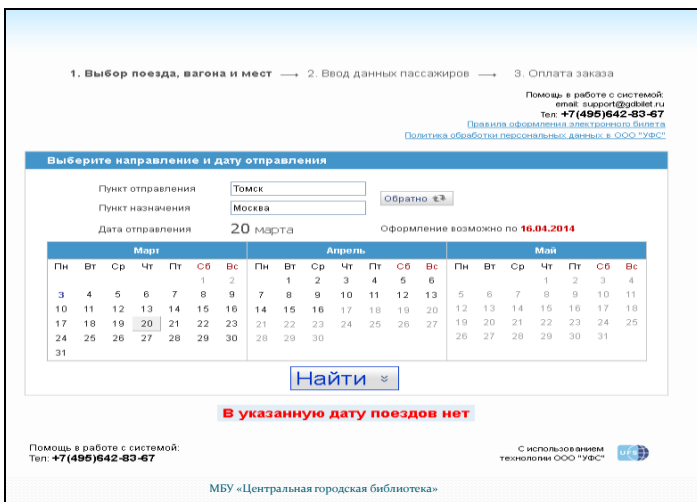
1. Выбор поезда, вагона и мест ⟶ 2. Ввод данных пассажиров ⟶ 3. Оплата заказа

Помощь в работе с системой:
email: support@gdbilet.ru
Тел: +7(495)642-83-67
Правила оформления электронного билета
Политика обработки персональных данных в ООО "УФС"

Выберите направление и дату отправления

Пункт отправления Томск
Пункт назначения Москва
Обратно
Дата отправления 20 марта
Оформление возможно по 16.04.2014

Март

| Пн | Вт | Ср | Чт | Пт | Сб | Вс |
|---|---|---|---|---|---|---|
| | | | | | 1 | 2 |
| 3 | 4 | 5 | 6 | 7 | 8 | 9 |
| 10 | 11 | 12 | 13 | 14 | 15 | 16 |
| 17 | 18 | 19 | 20 | 21 | 22 | 23 |
| 24 | 25 | 26 | 27 | 28 | 29 | 30 |
| 31 | | | | | | |

Апрель

| Пн | Вт | Ср | Чт | Пт | Сб | Вс |
|---|---|---|---|---|---|---|
| | 1 | 2 | 3 | 4 | 5 | 6 |
| 7 | 8 | 9 | 10 | 11 | 12 | 13 |
| 14 | 15 | 16 | 17 | 18 | 19 | 20 |
| 21 | 22 | 23 | 24 | 25 | 26 | 27 |
| 28 | 29 | 30 | | | | |

Май

| Пн | Вт | Ср | Чт | Пт | Сб | Вс |
|---|---|---|---|---|---|---|
| | | | 1 | 2 | 3 | 4 |
| 5 | 6 | 7 | 8 | 9 | 10 | 11 |
| 12 | 13 | 14 | 15 | 16 | 17 | 18 |
| 19 | 20 | 21 | 22 | 23 | 24 | 25 |
| 26 | 27 | 28 | 29 | 30 | 31 | |

Найти

В указанную дату поездов нет

Помощь в работе с системой:
Тел: +7(495)642-83-67

С использованием технологии ООО "УФС"
UFS

МБУ «Центральная городская библиотека»